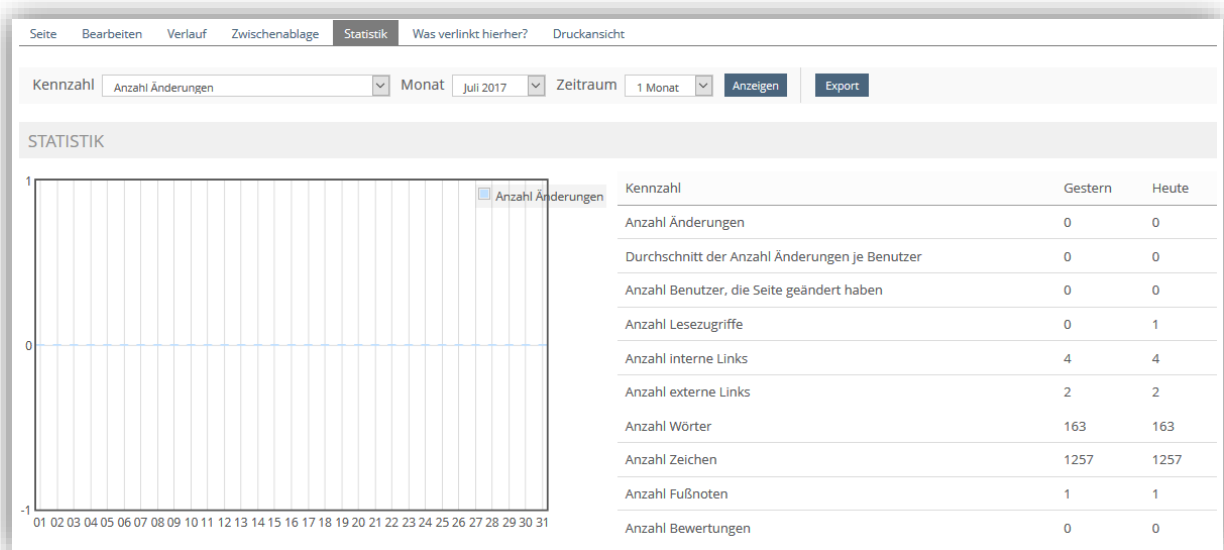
Seite Bearbeiten Verlauf Zwischenablage Statistik Was verlinkt hierher? Druckansicht

Kennzahl Anzahl Änderungen Monat Juli 2017 Zeitraum 1 Monat Anzeigen Export

STATISTIK

1
0
-1
Anzahl Änderungen
01 02 03 04 05 06 07 08 09 10 11 12 13 14 15 16 17 18 19 20 21 22 23 24 25 26 27 28 29 30 31

| Kennzahl | Gestern | Heute |
|---|---|---|
| Anzahl Änderungen | 0 | 0 |
| Durchschnitt der Anzahl Änderungen je Benutzer | 0 | 0 |
| Anzahl Benutzer, die Seite geändert haben | 0 | 0 |
| Anzahl Lesezugriffe | 0 | 1 |
| Anzahl interne Links | 4 | 4 |
| Anzahl externe Links | 2 | 2 |
| Anzahl Wörter | 163 | 163 |
| Anzahl Zeichen | 1257 | 1257 |
| Anzahl Fußnoten | 1 | 1 |
| Anzahl Bewertungen | 0 | 0 |